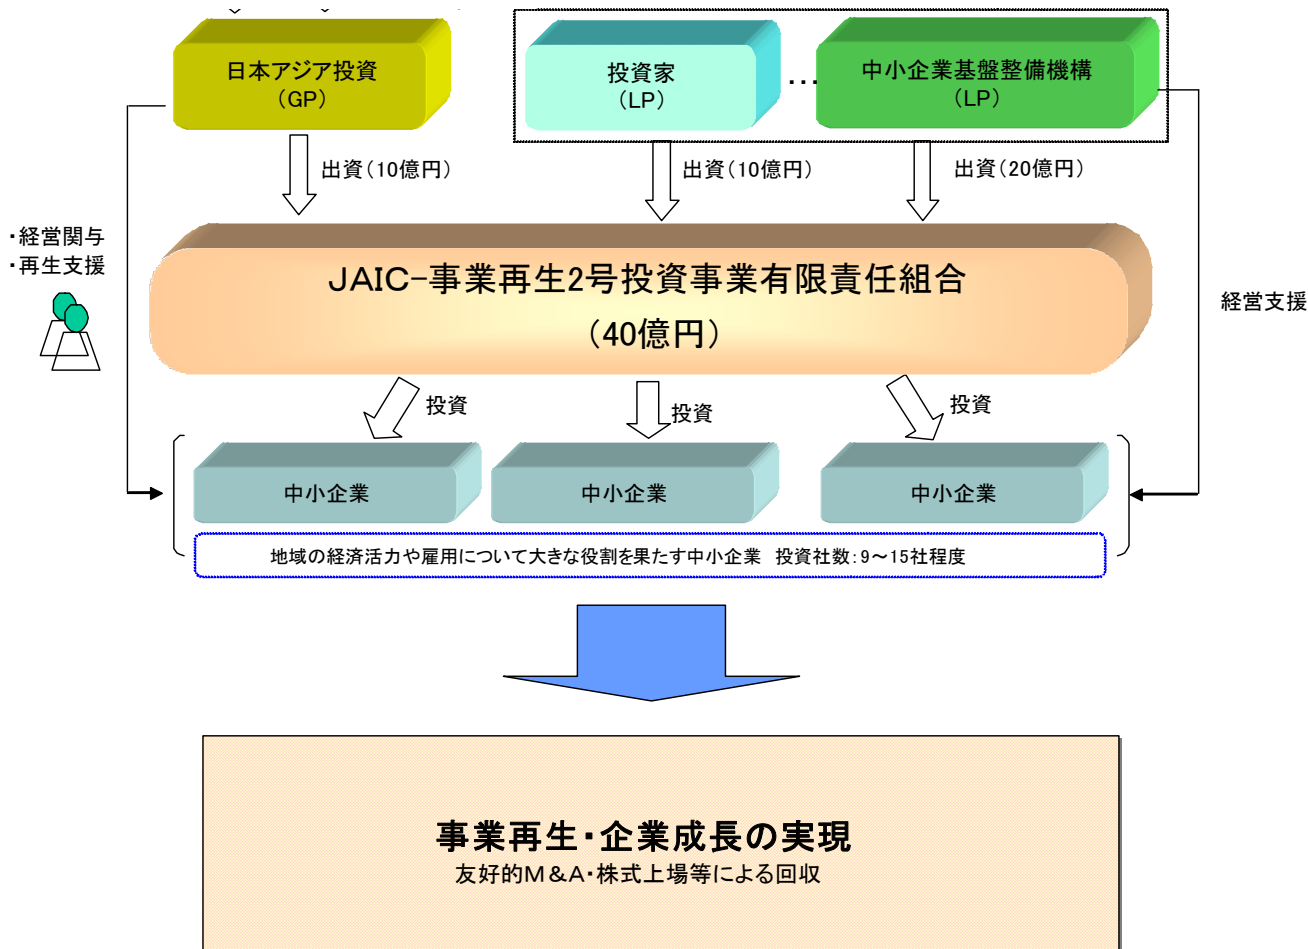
日本アジア投資
（GP）

投資家
（LP）

…

中小企業基盤整備機構
（LP）

出資（10億円）

出資（10億円）

出資（20億円）

・経営関与
・再生支援

経営支援

JAIC-事業再生2号投資事業有限責任組合
（40億円）

投資

投資

投資

中小企業

中小企業

中小企業

地域の経済活力や雇用について大きな役割を果たす中小企業　投資社数：9～15社程度

事業再生・企業成長の実現
友好的M＆A・株式上場等による回収